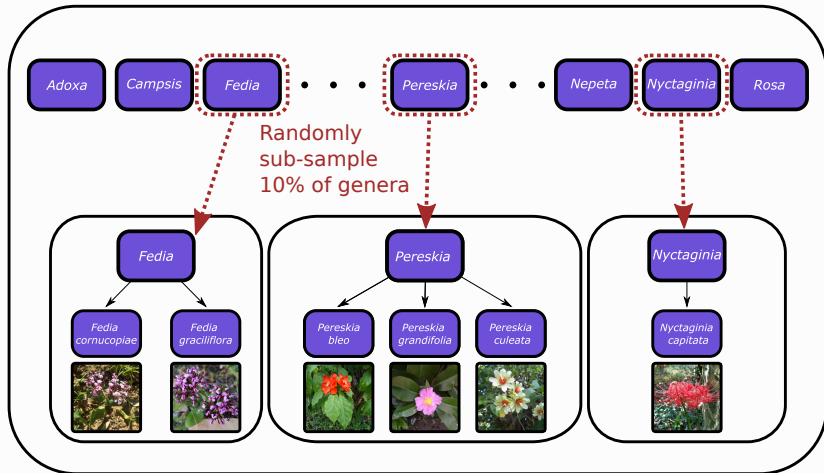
Adoxa
Campsis
Fedia
Pereskia
Nepeta
Nyctaginia
Rosa

Randomly sub-sample 10% of genera

Fedia
Fedia cornucopiae
Fedia graciliflora

Pereskia
Pereskia bleo
Pereskia grandifolia
Pereskia culeata

Nyctaginia
Nyctaginia capitata